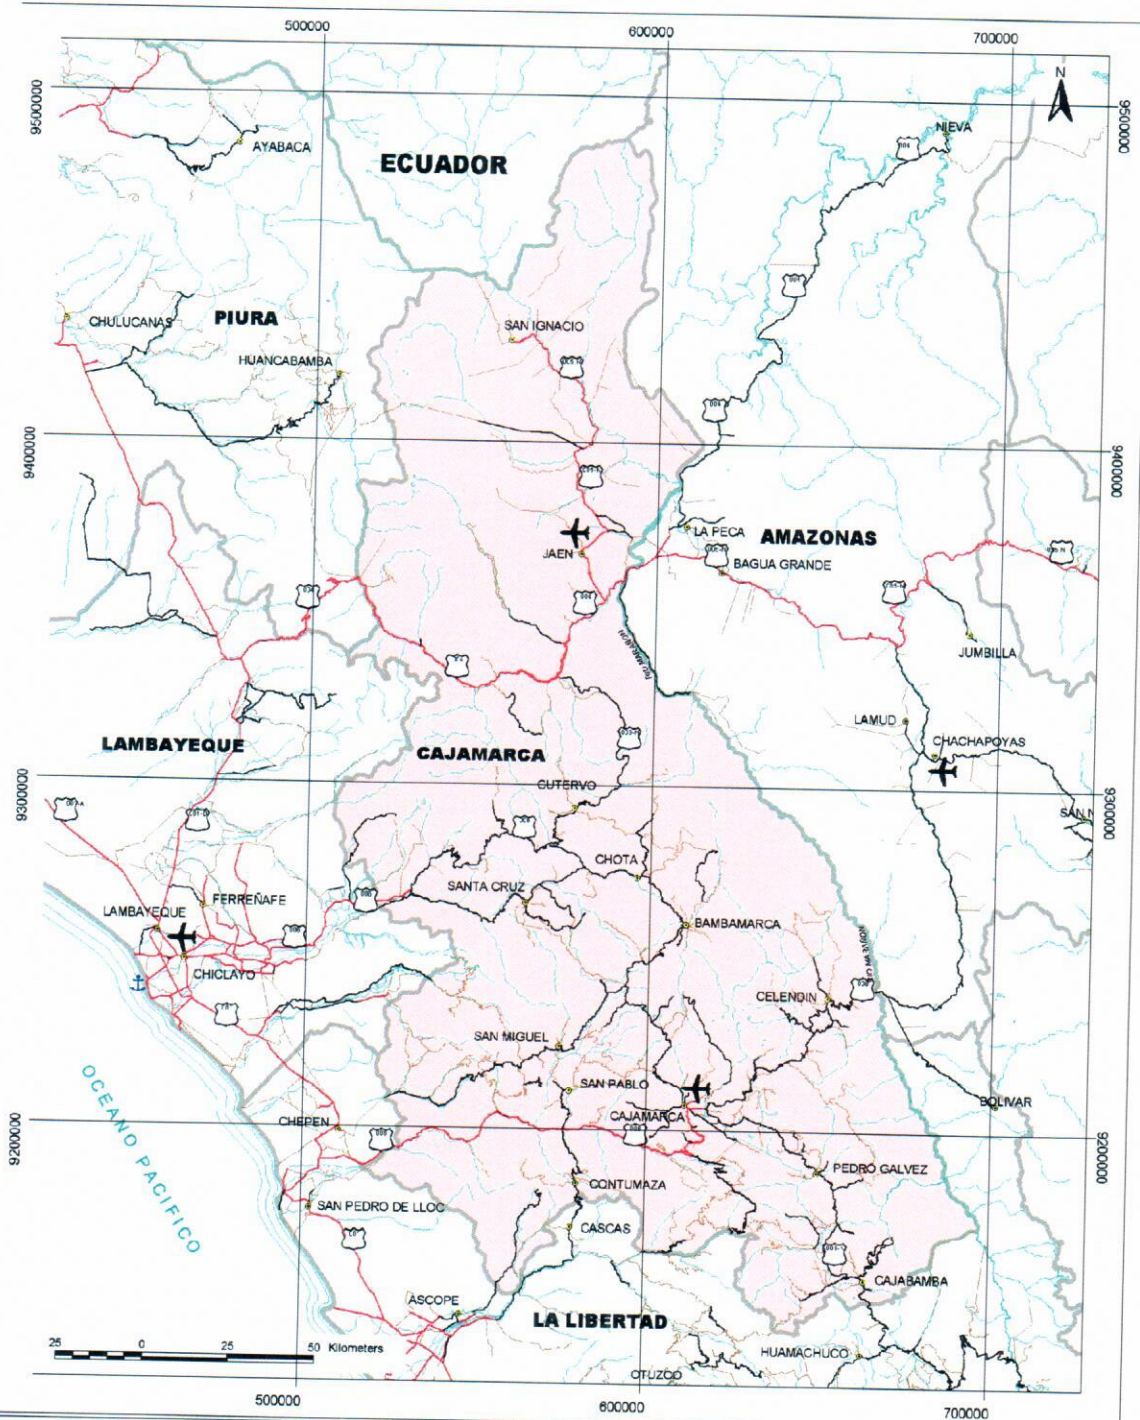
500000
600000
700000
9500000
9500000
N
NIEVA
AYABACA
ECUADOR
CHULUCANAS
PIURA
SAN IGNACIO
HUANCABAMBA
9400000
9400000
LA PECA
AMAZONAS
JAEN
BAGUA GRANDE
JUMBILLA
LAMUD
LAMBAYEQUE
CAJAMARCA
CHACHAPOYAS
CUTERVO
9300000
9300000
SAN N
CHOTA
SANTA CRUZ
FERREÑAFE
LAMBAYEQUE
BAMBAMARCA
CHICLAYO
CELENDIN
SAN MIGUEL
OCEANO PACIFICO
SAN PABLO
BOLIVAR
CAJAMARCA
CHEPEN
9200000
9200000
PEDRO GALVEZ
CONTUMAZA
SAN PEDRO DE LLOC
CASCAS
CAJABAMBA
ASCOPE
LA LIBERTAD
25
0
25
50 Kilometers
HUAMACHUCO
OTUZCO
500000
600000
700000